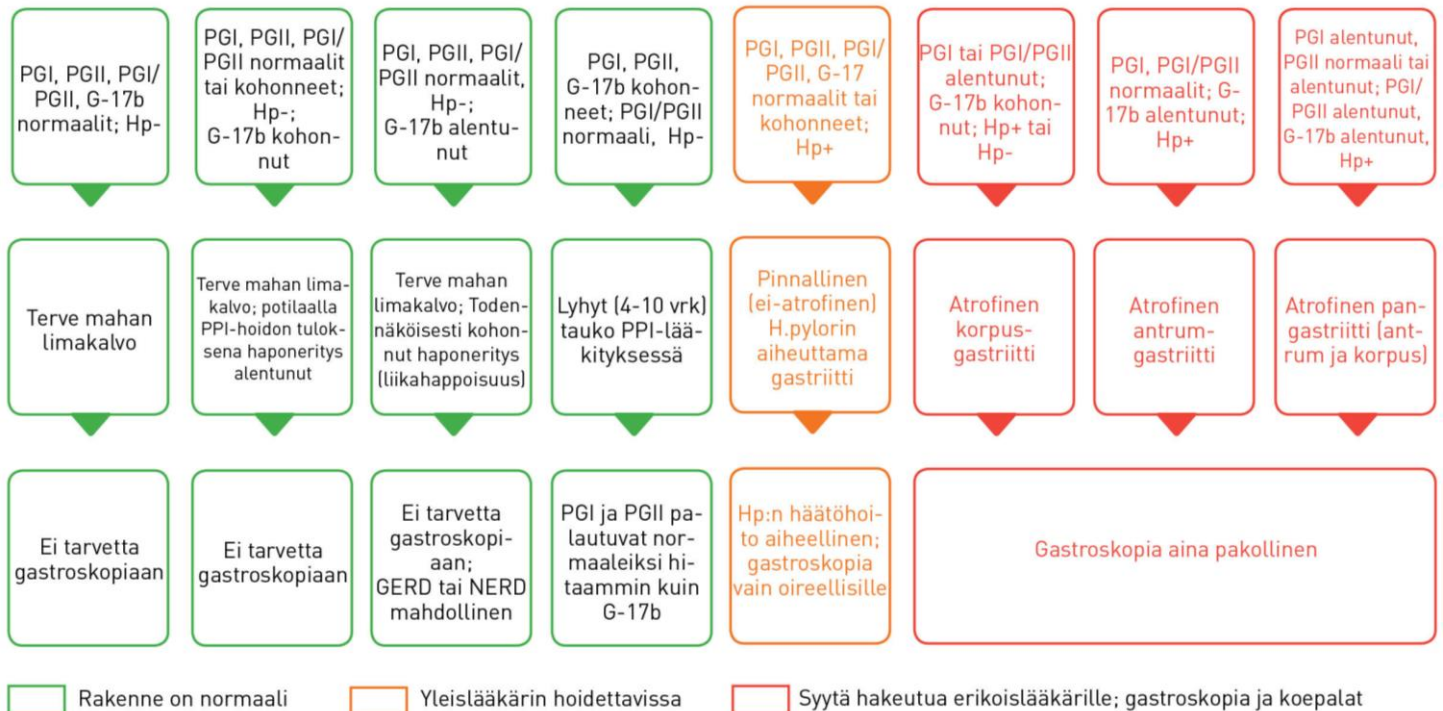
PGI, PGII, PGI/PGII, G-17b normaalit; Hp-

PGI, PGII, PGI/PGII normaalit tai kohonneet; Hp-; G-17b kohonnut

PGI, PGII, PGI/PGII normaalit, Hp-; G-17b alentunut

PGI, PGII, G-17b kohonneet; PGI/PGII normaali, Hp-

PGI, PGII, PGI/PGII, G-17 normaalit tai kohonneet; Hp+

PGI tai PGI/PGII alentunut; G-17b kohonnut; Hp+ tai Hp-

PGI, PGI/PGII normaalit; G-17b alentunut; Hp+

PGI alentunut, PGII normaali tai alentunut; PGI/PGII alentunut, G-17b alentunut, Hp+

Terve mahan limakalvo

Terve mahan limakalvo; potilaalla PPI-hoidon tuloksena haponeritys alentunut

Terve mahan limakalvo; Todennäköisesti kohonnut haponeritys (liikahappoisuus)

Lyhyt (4-10 vrk) tauko PPI-lääkityksessä

Pinnallinen (ei-atrofinen) H.pylorin aiheuttama gastriitti

Atrofinen korpusgastriitti

Atrofinen antrumgastriitti

Atrofinen pangastriitti (antrum ja korpus)

Ei tarvetta gastroskopiaan

Ei tarvetta gastroskopiaan

Ei tarvetta gastroskopiaan; GERD tai NERD mahdollinen

PGI ja PGII palautuvat normaaleiksi hitaammin kuin G-17b

Hp:n häätöhoito aiheellinen; gastroskopia vain oireellisille

Gastroskopia aina pakollinen

Rakenne on normaali

Yleislääkärin hoidettavissa

Syytä hakeutua erikoislääkärille; gastroskopia ja koepalat